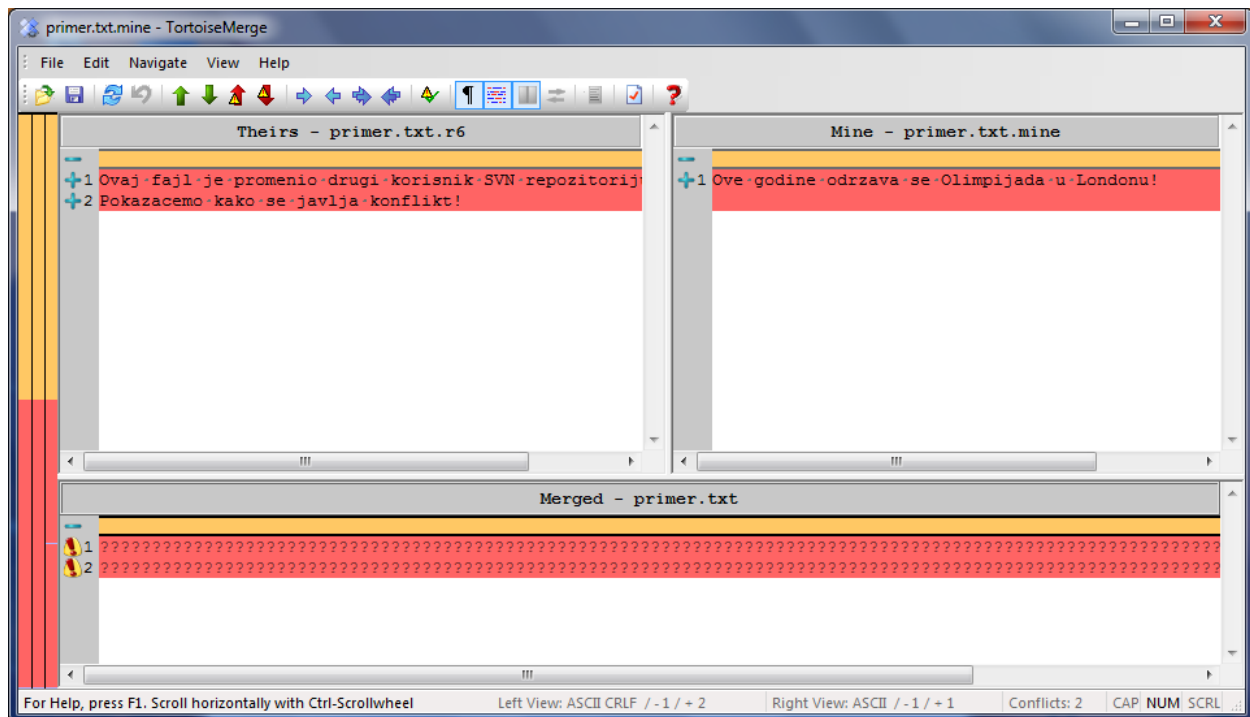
primer.txt.mine - TortoiseMerge

File Edit Navigate View Help

Theirs - primer.txt.r6

1 Ovaj fajl je promenio drugi korisnik SVN repozitorij
2 Pokazacemo kako se javlja konflikt!

Mine - primer.txt.mine

1 Ove godine odrzava se Olimpijada u Londonu!

Merged - primer.txt

1 ????????????????????????????????????????????????????????????????????????????????????????????????
2 ????????????????????????????????????????????????????????????????????????????????????????????????

For Help, press F1. Scroll horizontally with Ctrl-Scrollwheel | Left View: ASCII CRLF / - 1 / + 2 | Right View: ASCII / - 1 / + 1 | Conflicts: 2 | CAP NUM SCRL